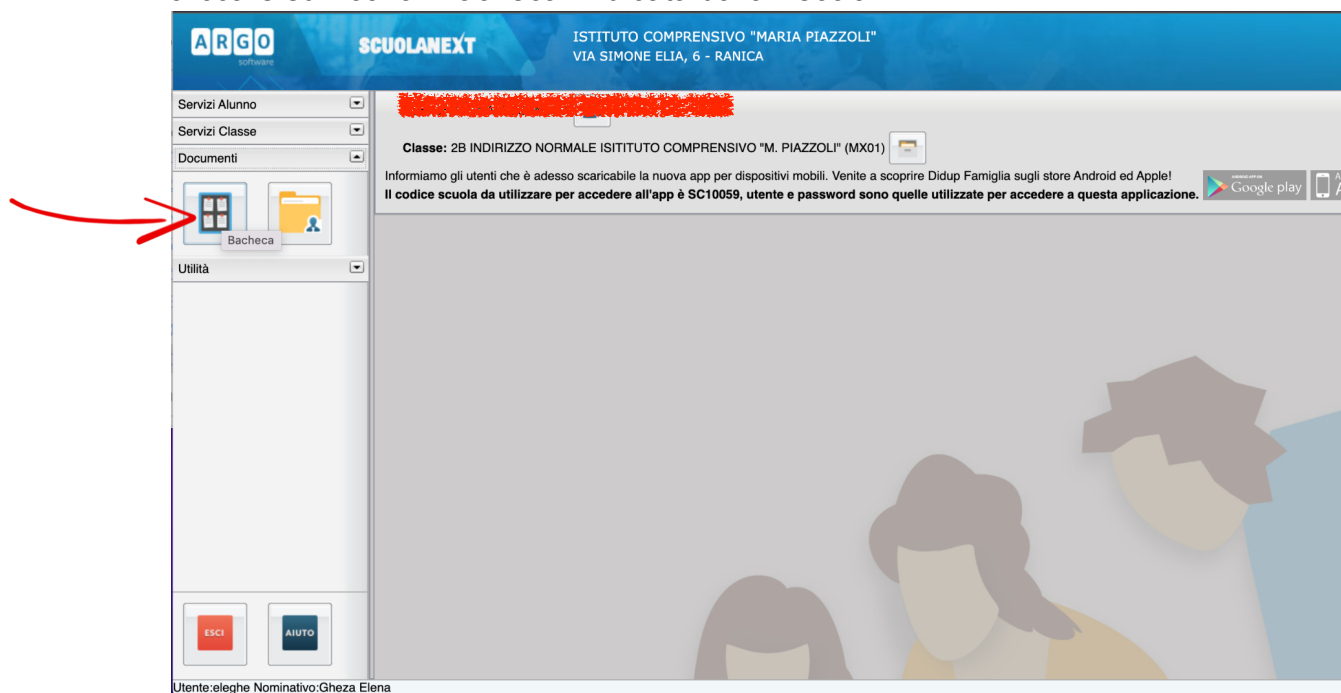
ARGO software

SCUOLANEXT

ISTITUTO COMPRENSIVO "MARIA PIAZZOLI"
VIA SIMONE ELIA, 6 - RANICA

Servizi Alunno

Servizi Classe

Documenti

Bacheca

Utilità

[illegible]

Classe: 2B INDIRIZZO NORMALE ISITITUTO COMPRENSIVO "M. PIAZZOLI" (MX01)

Informiamo gli utenti che è adesso scaricabile la nuova app per dispositivi mobili. Venite a scoprire Didup Famiglia sugli store Android ed Apple!
Il codice scuola da utilizzare per accedere all'app è SC10059, utente e password sono quelle utilizzate per accedere a questa applicazione.

Google play

ESCI

AIUTO

Utente:eleghe Nominativo:Gheza Elena